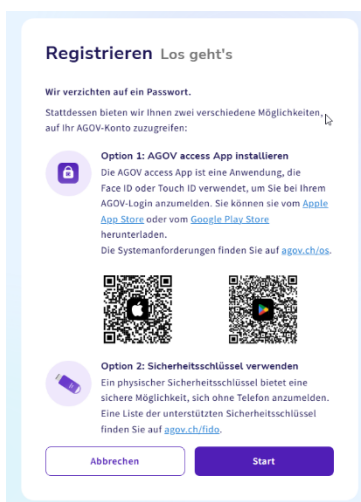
Registrieren Los geht's

Wir verzichten auf ein Passwort.

Stattdessen bieten wir Ihnen zwei verschiedene Möglichkeiten, auf Ihr AGOV-Konto zuzugreifen:

Option 1: AGOV access App installieren

Die AGOV access App ist eine Anwendung, die Face ID oder Touch ID verwendet, um Sie bei Ihrem AGOV-Login anzumelden. Sie können sie vom Apple App Store oder vom Google Play Store herunterladen.

Die Systemanforderungen finden Sie auf agov.ch/os.

Option 2: Sicherheitsschlüssel verwenden

Ein physischer Sicherheitsschlüssel bietet eine sichere Möglichkeit, sich ohne Telefon anzumelden. Eine Liste der unterstützten Sicherheitsschlüssel finden Sie auf agov.ch/fido.

Abbrechen

Start